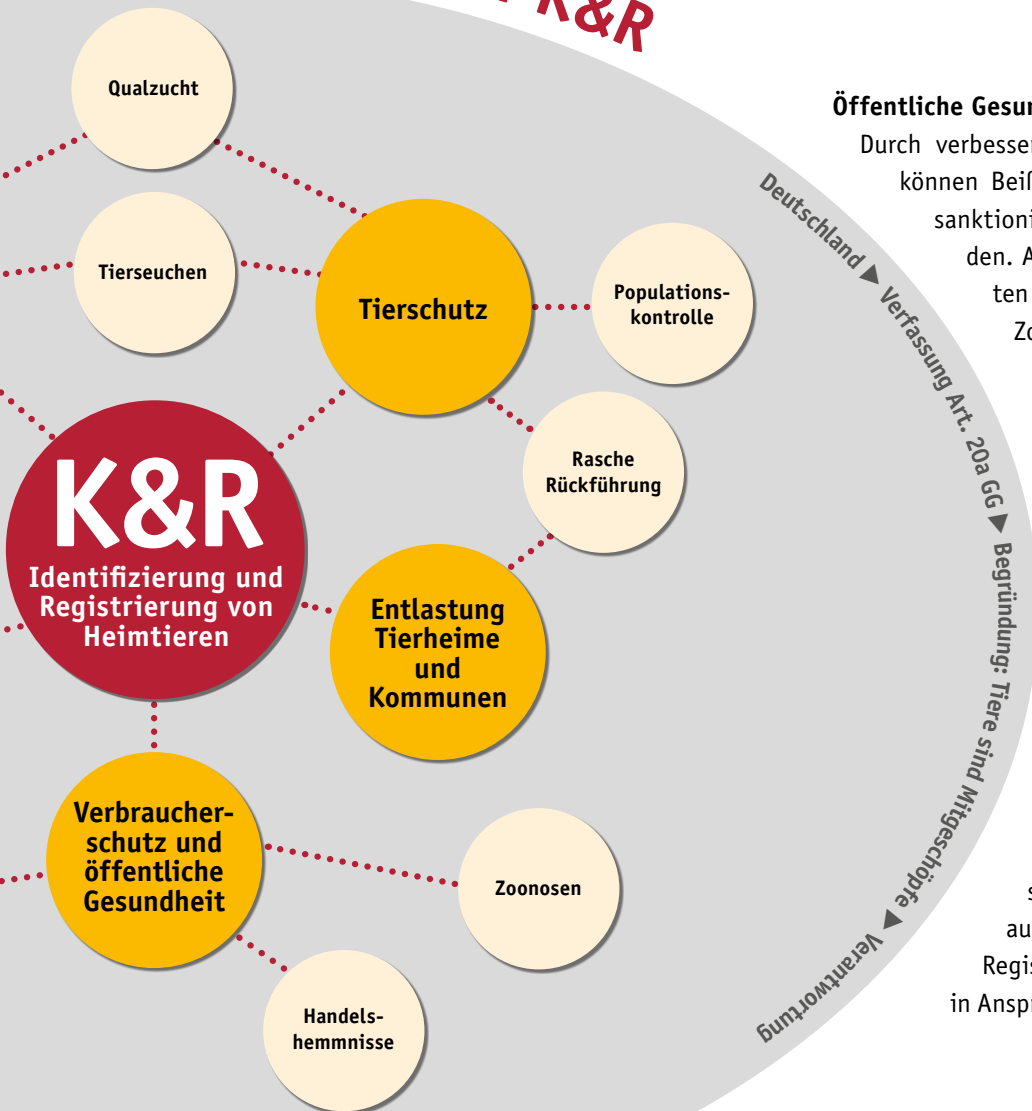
K&R

Qualzucht

Tierseuchen

Tierschutz

Populationskontrolle

Rasche Rückführung

K&R
Identifizierung und Registrierung von Heimtieren

Entlastung Tierheime und Kommunen

Verbraucherschutz und öffentliche Gesundheit

Zoonosen

Handelshemmnisse

Deutschland ▶ Verfassung Art. 20a GG ▶ Begründung: Tiere sind Mitgeschöpfe ▶ Verantwortung

Öffentliche Gesun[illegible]

Durch verbesse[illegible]
können Beiß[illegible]
sanktioni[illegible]
den. A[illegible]
ten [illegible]
Zo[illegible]

s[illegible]
au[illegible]
Regis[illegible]
in Anspr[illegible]